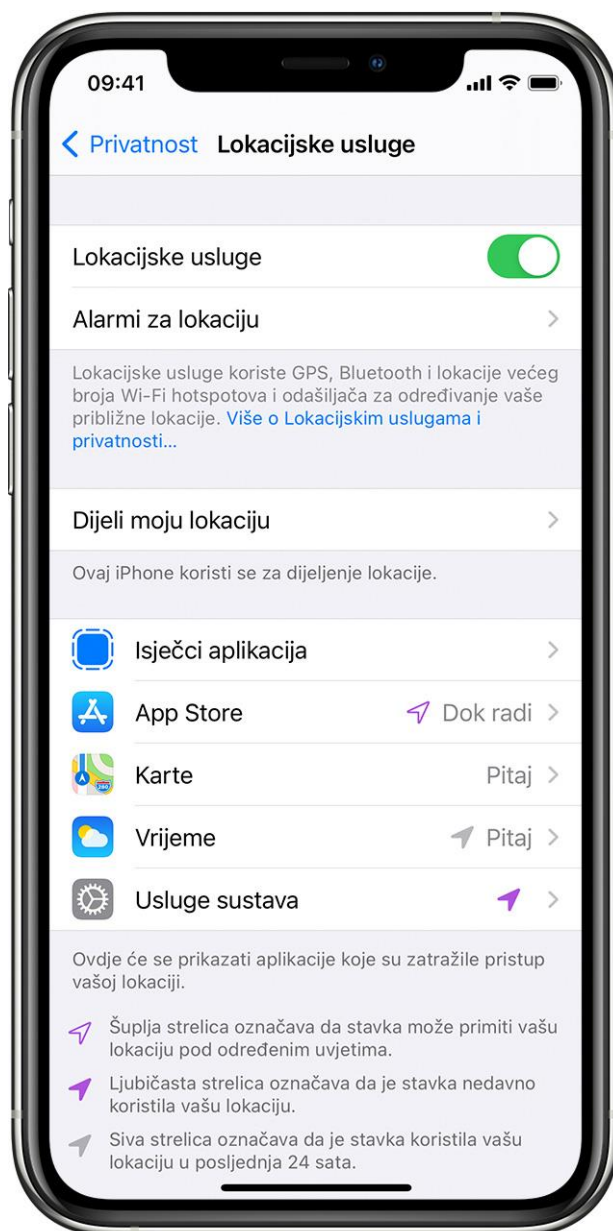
09:41

< Privatnost Lokacijske usluge

Lokacijske usluge

Alarmi za lokaciju >

Lokacijske usluge koriste GPS, Bluetooth i lokacije većeg broja Wi-Fi hotspotova i odašiljača za određivanje vaše približne lokacije. Više o Lokacijskim uslugama i privatnosti...

Dijeli moju lokaciju >

Ovaj iPhone koristi se za dijeljenje lokacije.

Isječci aplikacija >

App Store Dok radi >

Karte Pitaj >

Vrijeme Pitaj >

Usluge sustava >

Ovdje će se prikazati aplikacije koje su zatražile pristup vašoj lokaciji.

Šuplja strelica označava da stavka može primiti vašu lokaciju pod određenim uvjetima.

Ljubičasta strelica označava da je stavka nedavno koristila vašu lokaciju.

Siva strelica označava da je stavka koristila vašu lokaciju u posljednja 24 sata.